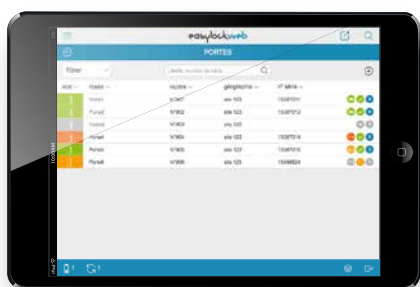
easylockweb

PORTES

Filtrer

état | locaux | repère | géographie | n° série
--- | --- | --- | --- | ---
| Invest | 1/7801 | site 103 | 15081511
| Persef | 1/7802 | site 103 | 15081512
| Invest | 1/7803 | site 103 |
| Invest | 1/7804 | site 103 | 15087514
| Persef | 1/7805 | site 103 | 15087515
| Persef | 1/7806 | site 103 | 15088824

iPad